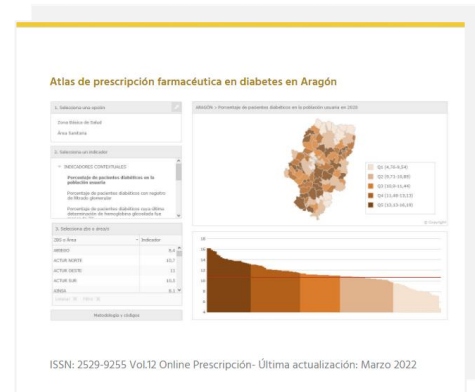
Atlas de prescripción farmacéutica en diabetes en Aragón

1. Selecciona una opción

Zona Básica de Salud

Área Sanitaria

2. Selecciona un indicador

INDICADORES CONTEXTUALES

Porcentaje de pacientes diabéticos en la población usuaria

Porcentaje de pacientes diabéticos con registro de filtrado glomerular

Porcentaje de pacientes diabéticos cuya última determinación de hemoglobina glicosilada fue

3. Selecciona año y ámbito

| ZBS o Área | Indicador |
|---|---|
| ABIEGO | 9,4 |
| ACTUR NORTE | 10,7 |
| ACTUR OESTE | 11 |
| ACTUR SUR | 10,5 |
| AINSA | 8,1 |

Metodología y códigos

ARAGÓN > Porcentaje de pacientes diabéticos en la población usuaria en 2020

Q1 (4,70-9,34)

Q2 (9,73-10,80)

Q3 (10,0-11,48)

Q4 (11,49-13,13)

Q5 (13,43-16,43)

18
16
14
12
10
8
6
4
2
0

ISSN: 2529-9255 Vol.12 Online Prescripción- Última actualización: Marzo 2022